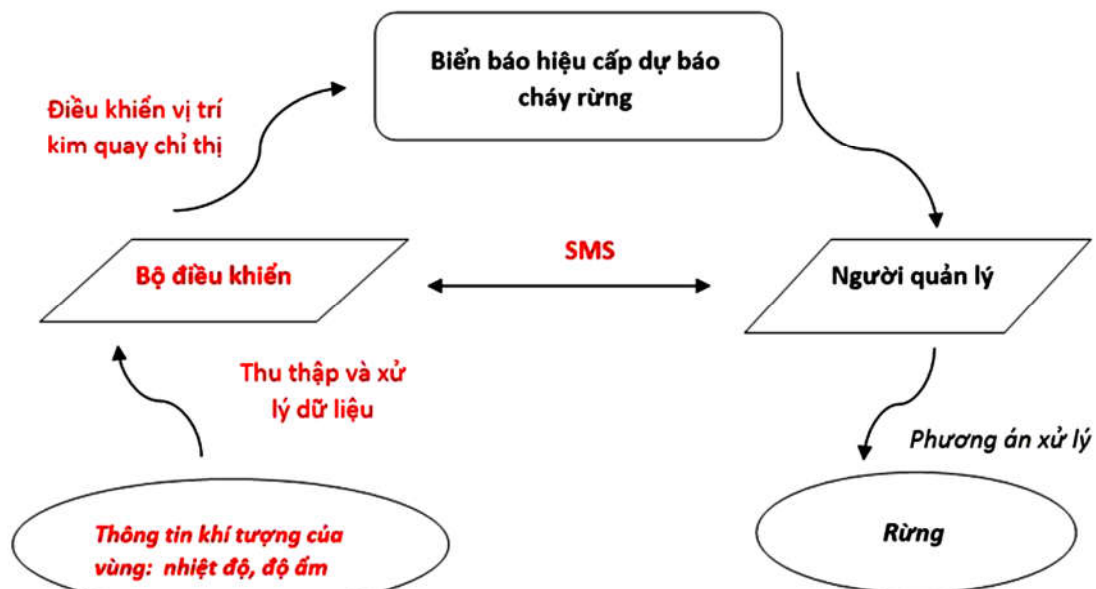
Biển báo hiệu cấp dự báo cháy rừng

Điều khiển vị trí kim quay chỉ thị

Bộ điều khiển

SMS

Người quản lý

Thu thập và xử lý dữ liệu

Phương án xử lý

Thông tin khí tượng của vùng: nhiệt độ, độ ẩm

Rừng